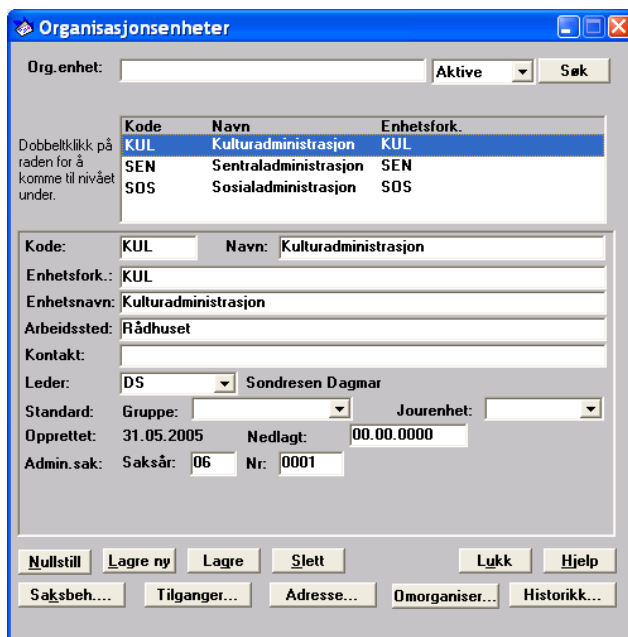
Organisasjonsenheter

Org.enhet: Aktive Søk

Dobbeltklikk på raden for å komme til nivået under.

| Kode | Navn | Enhetsfork. |
|---|---|---|
| KUL | Kulturadministrasjon | KUL |
| SEN | Sentraladministrasjon | SEN |
| SOS | Sosialadministrasjon | SOS |

Kode: KUL Navn: Kulturadministrasjon
Enhetsfork.: KUL
Enhetsnavn: Kulturadministrasjon
Arbeidssted: Rådhuset
Kontakt:
Leder: DS Sondresen Dagmar
Standard: Gruppe: Jourenhet:
Opprettet: 31.05.2005 Nedlagt: 00.00.0000
Admin.sak: Saksår: 06 Nr: 0001

Nullstill Lagre ny Lagre Slett Lukk Hjelp
Saksbeh.... Tilganger... Adresse... Omorganiser... Historikk...